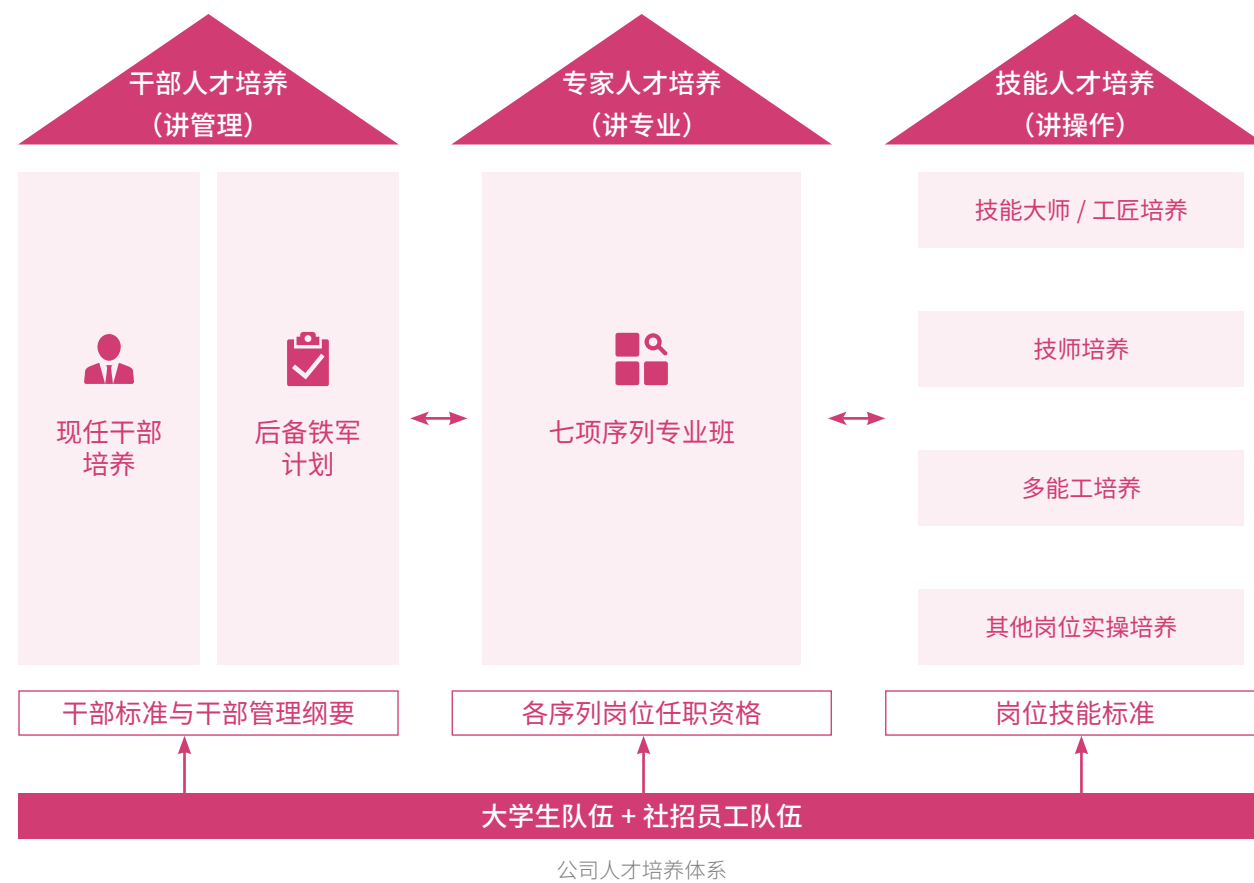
干部人才培养
（讲管理）

专家人才培养
（讲专业）

技能人才培养
（讲操作）

现任干部培养

后备铁军计划

七项序列专业班

技能大师 / 工匠培养

技师培养

多能工培养

其他岗位实操培养

干部标准与干部管理纲要

各序列岗位任职资格

岗位技能标准

大学生队伍 + 社招员工队伍

公司人才培养体系